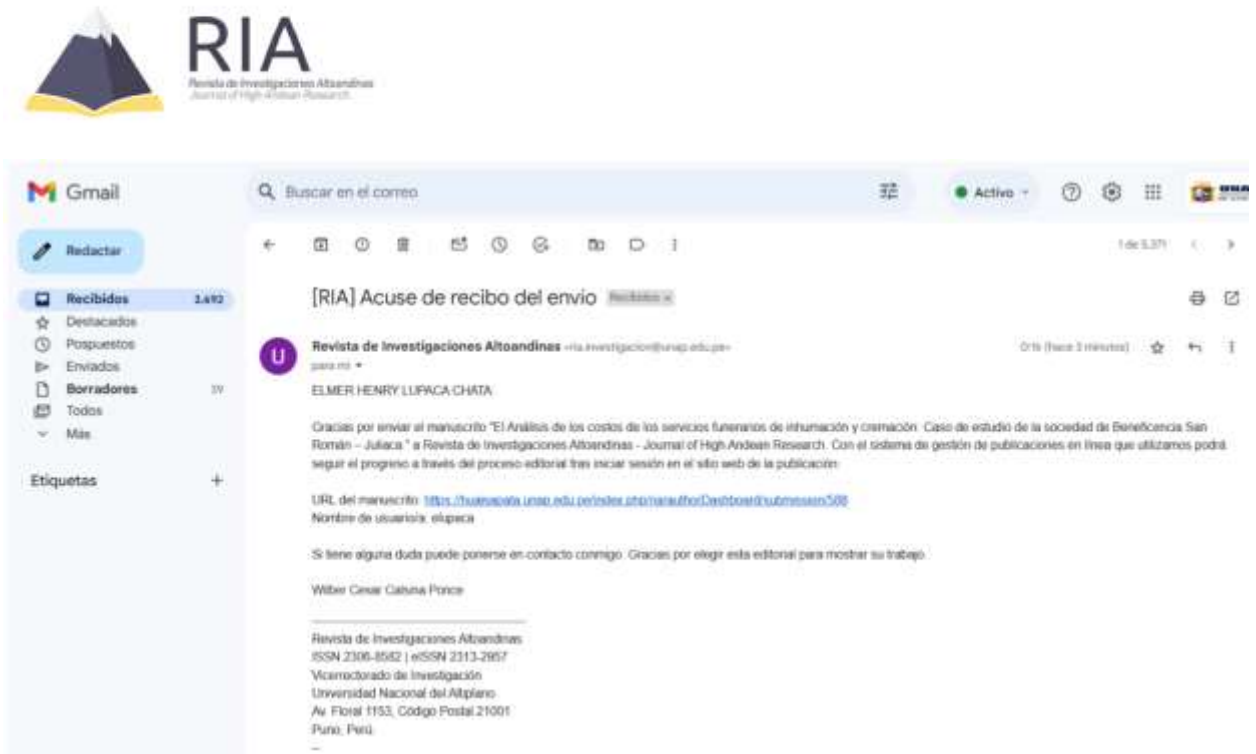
RIA
Revista de Investigaciones Altoandinas
Journal of High Andean Research

Gmail

Buscar en el correo

Activo

Redactar

Recibidos 2.692
Destacados
Pospuestos
Enviados
Borradores 39
Todos
Más

Etiquetas +

1 de 5.371

[RIA] Acuse de recibo del envío Recibidos ×

Revista de Investigaciones Altoandinas <ria.investigacion@unap.edu.pe>
para mí

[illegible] (hace 3 minutos)

ELMER HENRY LUPACA CHATA:

Gracias por enviar el manuscrito "El Análisis de los costos de los servicios funerarios de inhumación y cremación. Caso de estudio de la sociedad de Beneficencia San Román – Juliaca." a Revista de Investigaciones Altoandinas - Journal of High Andean Research. Con el sistema de gestión de publicaciones en línea que utilizamos podrá seguir el progreso a través del proceso editorial tras iniciar sesión en el sitio web de la publicación:

URL del manuscrito: https://huanapata.unap.edu.pe/index.php/ria/author/Dashboard/submission/588
Nombre de usuario/a: elupaca

Si tiene alguna duda puede ponerse en contacto conmigo. Gracias por elegir esta editorial para mostrar su trabajo.

Wilber Cesar Calsina Ponce

Revista de Investigaciones Altoandinas
ISSN 2306-8582 | eISSN 2313-2957
Vicerrectorado de Investigación
Universidad Nacional del Altiplano
Av. Floral 1153, Código Postal 21001
Puno, Perú.
–